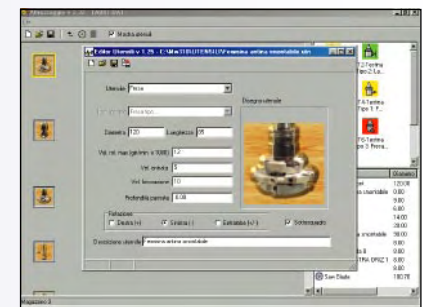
Magazzino 3

Stadio utensili

Editor Utensili v 1.26 - C:\McT\UTENSILI\fresa antina orientabile.utn

Utensile Fresa

Sottogruppo Incastro

Diametro 120 Lunghezza 85

Vel. rot. max (giri/min x 1000) 12

Vel. entrata 3

Vel. lavorazione 10

Profondità passata 0.00

Rotazione

Destra (+) Sinistra (-) Entrambe (+/-) Sottosquadro

Disegno utensile

Descrizione utensile fresa antina orientabile

F2-Termina Tipo 2: La...

F4-Termina Tipo 1: F...

F6-Termina Tipo 3: Prem...

Distanze

orientabile

orientabile

San Biagio